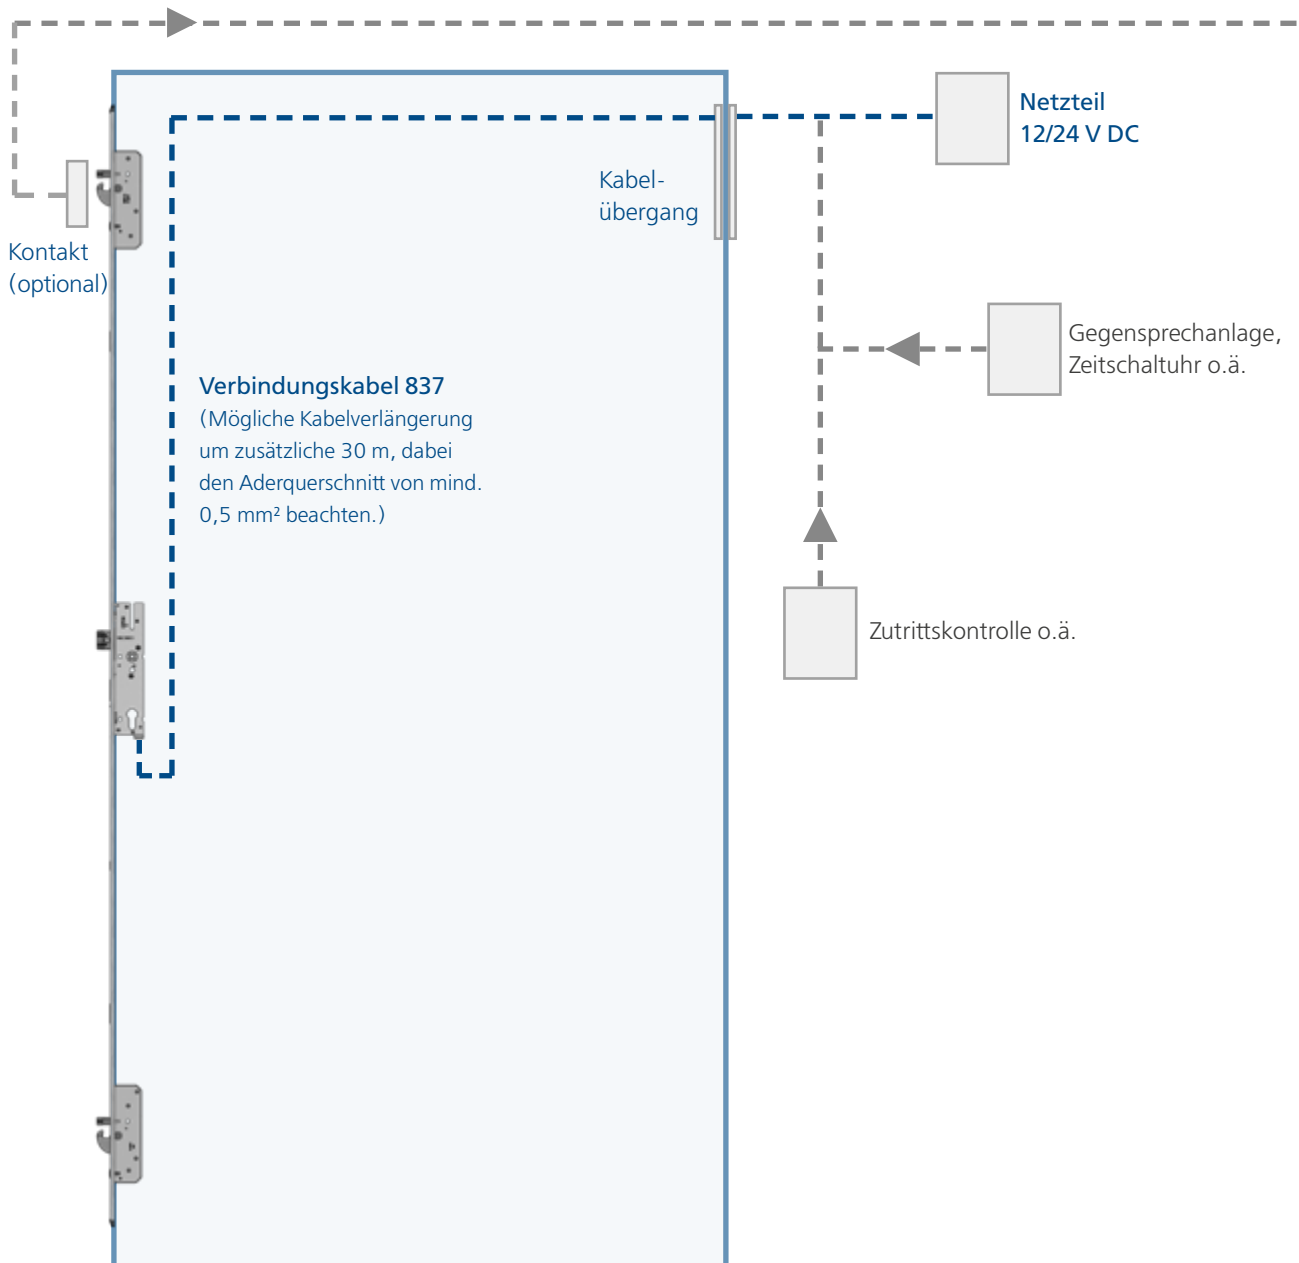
Netzteil
12/24 V DC

Kabelübergang

Kontakt
(optional)

Gegensprechanlage,
Zeitschaltuhr o.ä.

Verbindungskabel 837
(Mögliche Kabelverlängerung um zusätzliche 30 m, dabei den Aderquerschnitt von mind. 0,5 mm² beachten.)

Zutrittskontrolle o.ä.